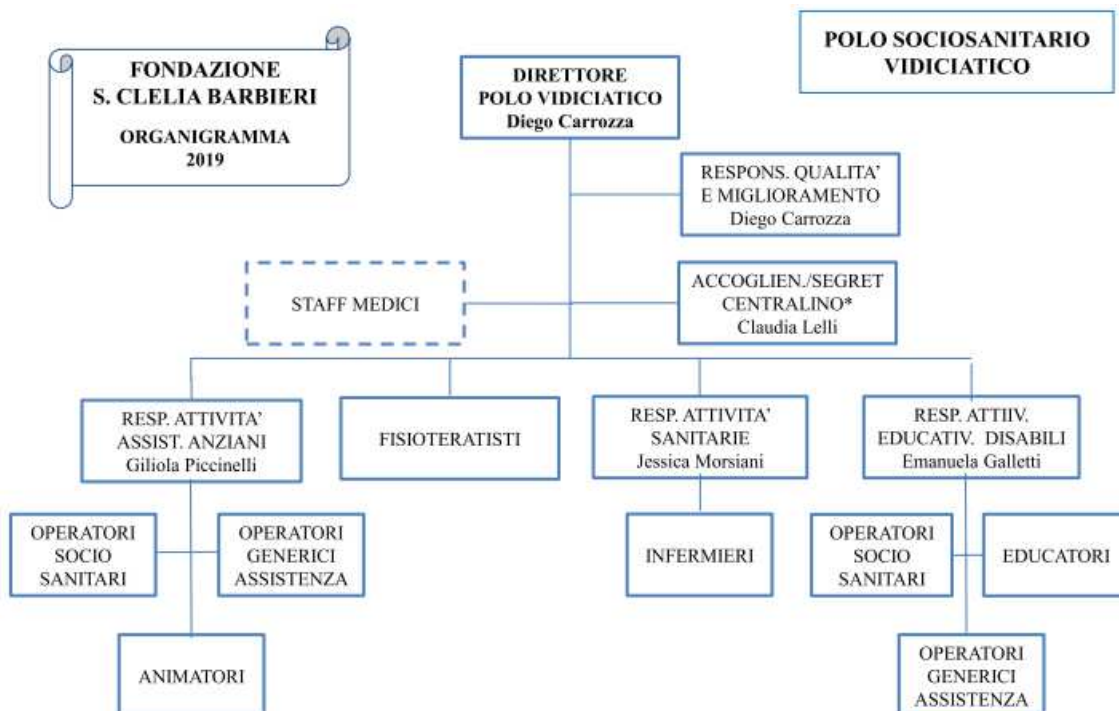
FONDAZIONE
S. CLELIA BARBIERI

ORGANIGRAMMA
2019

DIRETTORE
POLO VIDICIATICO
Diego Carrozza

POLO SOCIOSANITARIO
VIDICIATICO

RESPONS. QUALITA'
E MIGLIORAMENTO
Diego Carrozza

STAFF MEDICI

ACCOGLIEN./SEGRET
CENTRALINO*
Claudia Lelli

RESP. ATTIVITA'
ASSIST. ANZIANI
Giliola Piccinelli

FISIOTERATISTI

RESP. ATTIVITA'
SANITARIE
Jessica Morsiani

RESP. ATTIIV.
EDUCATIV. DISABILI
Emanuela Galletti

OPERATORI
SOCIO
SANITARI

OPERATORI
GENERICI
ASSISTENZA

INFERMIERI

OPERATORI
SOCIO
SANITARI

EDUCATORI

ANIMATORI

OPERATORI
GENERICI
ASSISTENZA